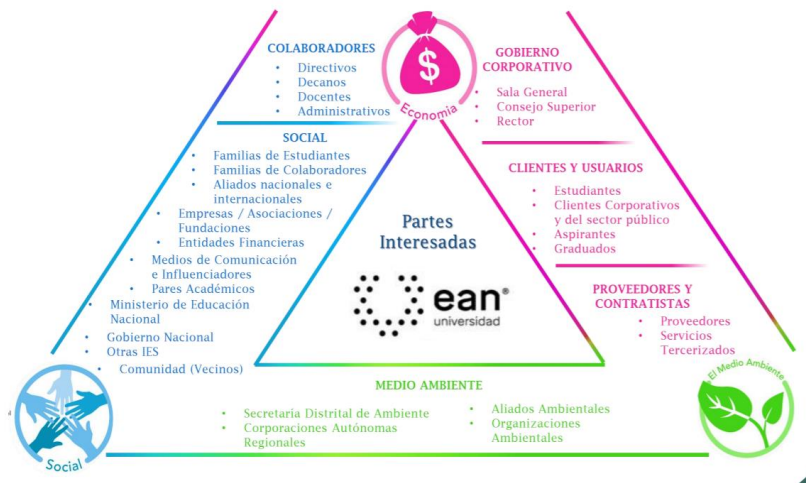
COLABORADORES
- Directivos
- Decanos
- Docentes
- Administrativos

$

Economía

GOBIERNO CORPORATIVO
- Sala General
- Consejo Superior
- Rector

SOCIAL
- Familias de Estudiantes
- Familias de Colaboradores
- Aliados nacionales e internacionales
- Empresas / Asociaciones / Fundaciones
- Entidades Financieras
- Medios de Comunicación e Influenciadores
- Pares Académicos
- Ministerio de Educación Nacional
- Gobierno Nacional
- Otras IES
- Comunidad (Vecinos)

CLIENTES Y USUARIOS
- Estudiantes
- Clientes Corporativos y del sector público
- Aspirantes
- Graduados

Partes Interesadas

ean®
universidad

PROVEEDORES Y CONTRATISTAS
- Proveedores
- Servicios Tercerizados

MEDIO AMBIENTE
- Secretaria Distrital de Ambiente
- Corporaciones Autónomas Regionales
- Aliados Ambientales
- Organizaciones Ambientales

Social

El Medio Ambiente